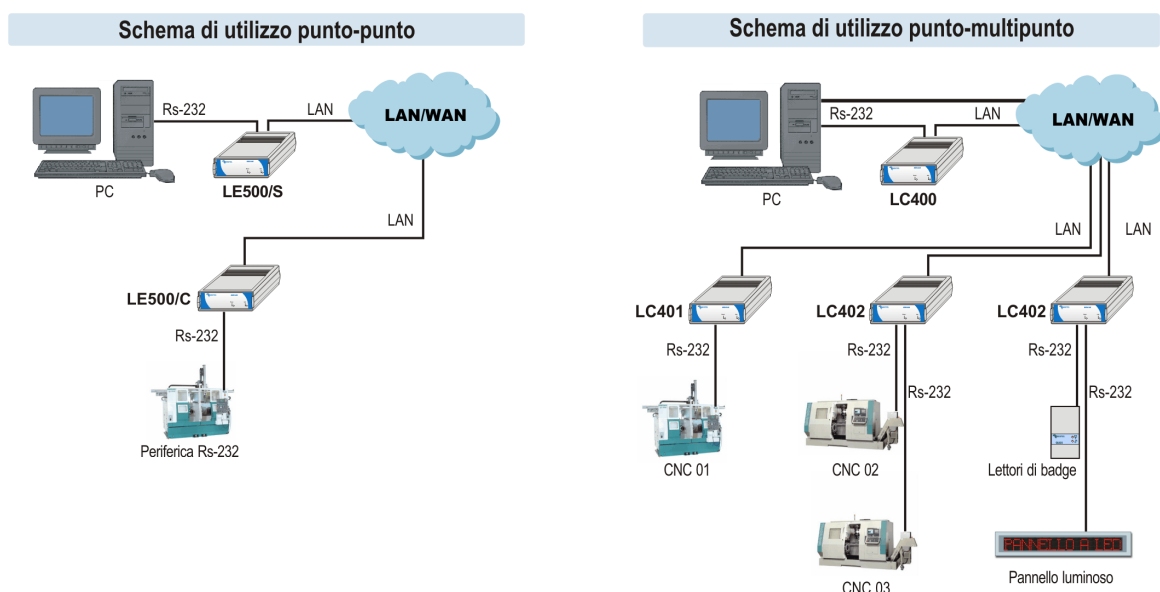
Schema di utilizzo punto-punto

Rs-232
LAN
LAN/WAN
PC
LE500/S
LAN
LE500/C
Rs-232
Periferica Rs-232

Schema di utilizzo punto-multipunto

Rs-232
LAN
LAN/WAN
PC
LC400
LAN
LAN
LC401
LC402
LC402
Rs-232
Rs-232
Rs-232
Rs-232
Rs-232
CNC 01
CNC 02
Lettori di badge
CNC 03
PANNELLO A LED
Pannello luminoso